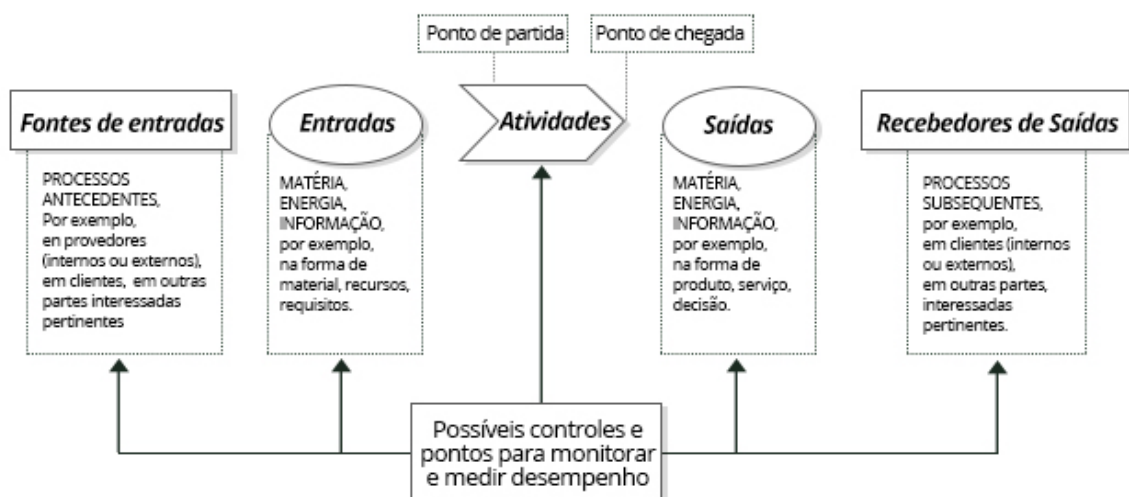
Ponto de partida

Ponto de chegada

Fontes de entradas

PROCESSOS ANTECEDENTES, Por exemplo, en provedores (internos ou externos), em clientes, em outras partes interessadas pertinentes

Entradas

MATÉRIA, ENERGIA, INFORMAÇÃO, por exemplo, na forma de material, recursos, requisitos.

Atividades

Saídas

MATÉRIA, ENERGIA, INFORMAÇÃO, por exemplo, na forma de produto, serviço, decisão.

Recebedores de Saídas

PROCESSOS SUBSEQUENTES, por exemplo, em clientes (internos ou externos), em outras partes, interessadas pertinentes.

Possíveis controles e pontos para monitorar e medir desempenho